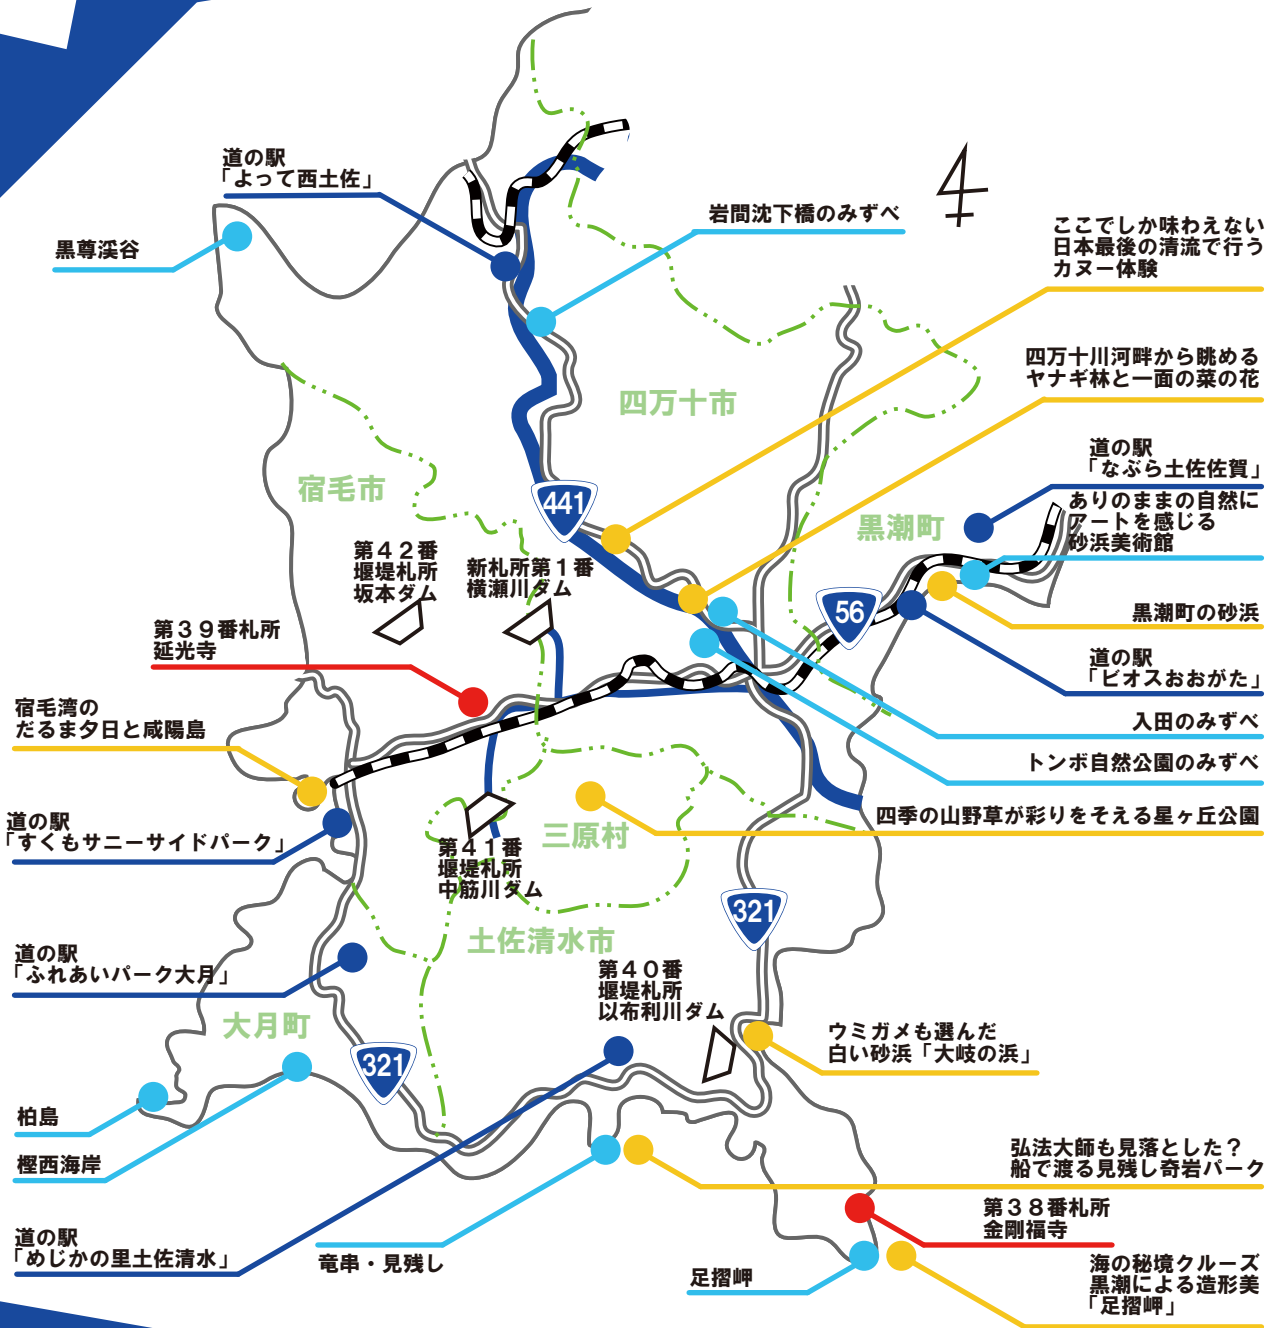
4

道の駅
「よって西土佐」

黒尊渓谷

岩間沈下橋のみずべ

ここでしか味わえない
日本最後の清流で行う
カヌー体験

四万十川河畔から眺める
ヤナギ林と一面の菜の花

四万十市

宿毛市

441

道の駅
「なぶら土佐佐賀」

ありのままの自然に
アートを感じる
砂浜美術館

黒潮町

第４２番
堰堤札所
坂本ダム

新札所第１番
横瀬川ダム

56

黒潮町の砂浜

第３９番札所
延光寺

道の駅
「ビオスおおがた」

宿毛湾の
だるま夕日と咸陽島

入田のみずべ

トンボ自然公園のみずべ

道の駅
「すくもサニーサイドパーク」

四季の山野草が彩りをそえる星ヶ丘公園

第４１番
堰堤札所
中筋川ダム

三原村

321

土佐清水市

道の駅
「ふれあいパーク大月」

第４０番
堰堤札所
以布利川ダム

大月町

ウミガメも選んだ
白い砂浜「大岐の浜」

321

柏島

樫西海岸

弘法大師も見落とした？
船で渡る見残し奇岩パーク

第３８番札所
金剛福寺

道の駅
「めじかの里土佐清水」

竜串・見残し

足摺岬

海の秘境クルーズ
黒潮による造形美
「足摺岬」